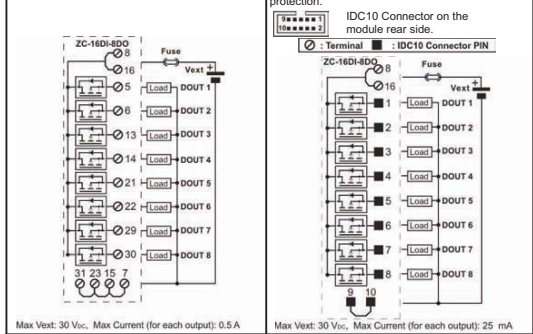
protection.

9 10 IDC10 Connector on the module rear side.

⊘ : Terminal ■ : IDC10 Connector PIN

ZC-16DI-8DO
⊘8
⊘16
Fuse
Vext
⊘5 Load DOUT 1
⊘6 Load DOUT 2
⊘13 Load DOUT 3
⊘14 Load DOUT 4
⊘21 Load DOUT 5
⊘22 Load DOUT 6
⊘29 Load DOUT 7
⊘30 Load DOUT 8
31 23 15 7

Max Vext: 30 V$_{DC}$, Max Current (for each output): 0.5 A

ZC-16DI-8DO
⊘8
⊘16
Fuse
Vext
■1 Load DOUT 1
■2 Load DOUT 2
■3 Load DOUT 3
■4 Load DOUT 4
■5 Load DOUT 5
■6 Load DOUT 6
■7 Load DOUT 7
■8 Load DOUT 8
9 10

Max Vext: 30 V$_{DC}$, Max Current (for each output): 25 mA